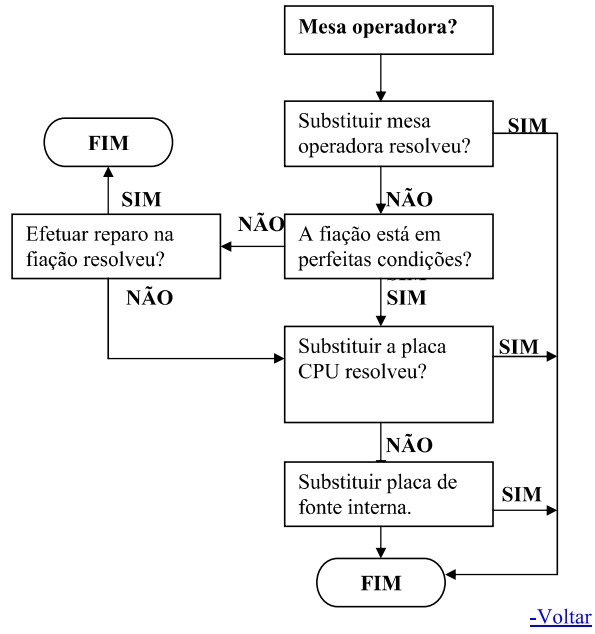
Mesa operadora?

Substituir mesa operadora resolveu?

SIM

FIM

SIM

NÃO

NÃO

Efetuar reparo na fiação resolveu?

A fiação está em perfeitas condições?

NÃO

SIM

Substituir a placa CPU resolveu?

SIM

NÃO

Substituir placa de fonte interna.

SIM

FIM

-Voltar